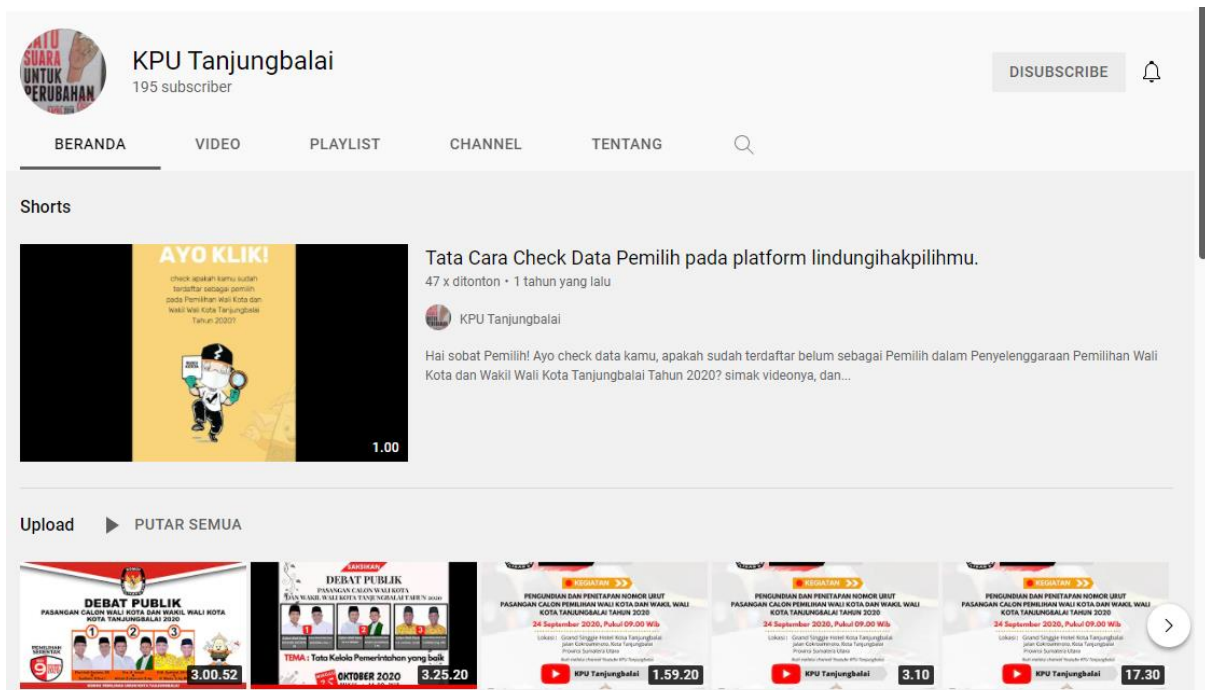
SATU SUARA UNTUK PERUBAHAN

KPU Tanjungbalai
195 subscriber

DISUBSCRIBE

BERANDA VIDEO PLAYLIST CHANNEL TENTANG

Shorts

AYO KLIK!
check apakah kamu sudah terdaftar sebagai pemilih pada Pemilihan Wali Kota dan Wakil Wali Kota Tanjungbalai Tahun 2020!

1.00

Tata Cara Check Data Pemilih pada platform lindungihakpilihmu.
47 x ditonton • 1 tahun yang lalu

KPU Tanjungbalai

Hai sobat Pemilih! Ayo check data kamu, apakah sudah terdaftar belum sebagai Pemilih dalam Penyelenggaraan Pemilihan Wali Kota dan Wakil Wali Kota Tanjungbalai Tahun 2020? simak videonya, dan...

Upload PUTAR SEMUA

DEBAT PUBLIK
PASANGAN CALON PEMILIHAN WALI KOTA DAN WAKIL WALI KOTA KOTA TANJUNGBALAI 2020
1 2 3
9 DESEMBER
3.00.52

SAKSIKAN
DEBAT PUBLIK
PASANGAN CALON WALI KOTA DAN WAKIL WALI KOTA TANJUNGBALAI TAHUN 2020
1 2 3
TEMA : Tata Kelola Pemerintahan yang baik
OKTOBER 2020
3.25.20

KEGIATAN
PENGUNDIAN DAN PENETAPAN NOMOR URUT PASANGAN CALON PEMILIHAN WALI KOTA DAN WAKIL WALI KOTA TANJUNGBALAI TAHUN 2020
24 September 2020, Pukul 09.00 Wib
Lokasi : Grand Singgle Hotel Kota Tanjungbalai
KPU Tanjungbalai
1.59.20

KEGIATAN
PENGUNDIAN DAN PENETAPAN NOMOR URUT PASANGAN CALON PEMILIHAN WALI KOTA DAN WAKIL WALI KOTA TANJUNGBALAI TAHUN 2020
24 September 2020, Pukul 09.00 Wib
Lokasi : Grand Singgle Hotel Kota Tanjungbalai
KPU Tanjungbalai
3.10

KEGIATAN
PENGUNDIAN DAN PENETAPAN NOMOR URUT PASANGAN CALON PEMILIHAN WALI KOTA DAN WAKIL WALI KOTA TANJUNGBALAI TAHUN 2020
24 September 2020, Pukul 09.00 Wib
Lokasi : Grand Singgle Hotel Kota Tanjungbalai
KPU Tanjungbalai
17.30